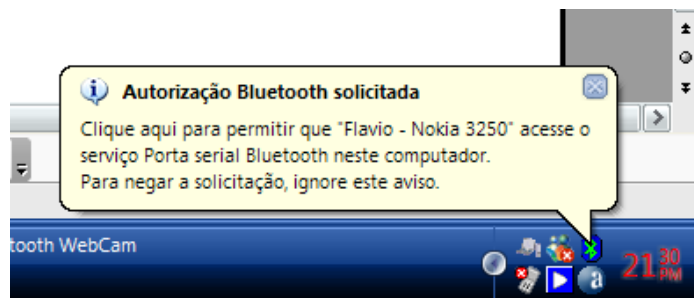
Autorização Bluetooth solicitada

Clique aqui para permitir que "Flavio - Nokia 3250" acesse o serviço Porta serial Bluetooth neste computador.
Para negar a solicitação, ignore este aviso.

tooth WebCam

21 30 PM